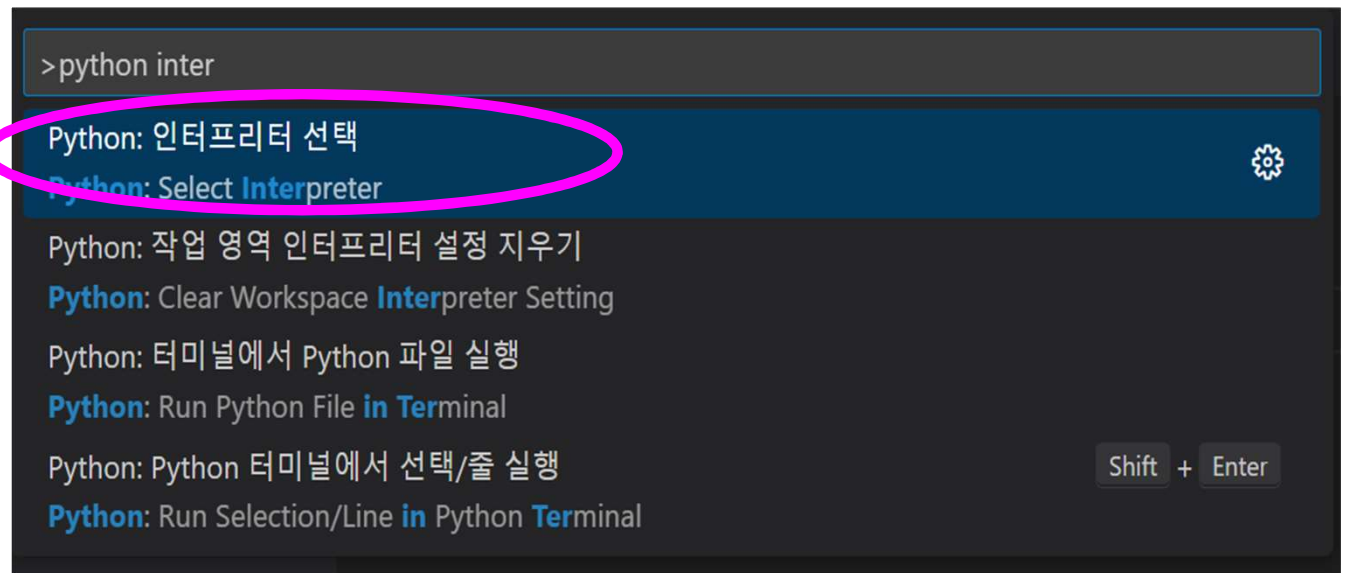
>python inter

Python: 인터프리터 선택
Python: Select Interpreter

Python: 작업 영역 인터프리터 설정 지우기
Python: Clear Workspace Interpreter Setting

Python: 터미널에서 Python 파일 실행
Python: Run Python File in Terminal

Python: Python 터미널에서 선택/줄 실행
Python: Run Selection/Line in Python Terminal

Shift + Enter